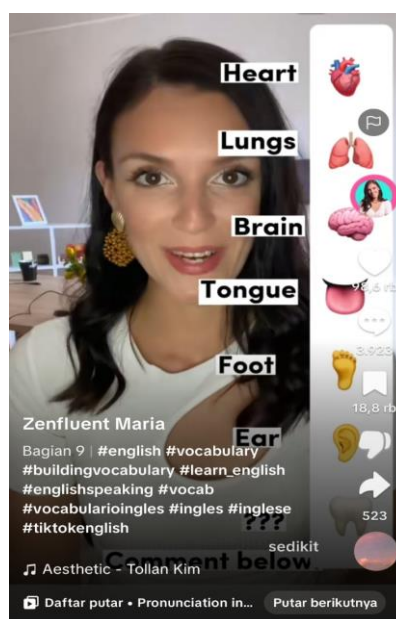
Heart

Lungs

Brain

Tongue

Foot

Ear

???

Comment below

99,6 rb

3.923

18,8 rb

523

sedikit

Zenfluent Maria

Bagian 9 | #english #vocabulary #buildingvocabulary #learn_english #englishspeaking #vocab #vocabularioingles #ingles #inglese #tiktokenglish

♫ Aesthetic - Tollan Kim

Daftar putar • Pronunciation in...

Putar berikutnya